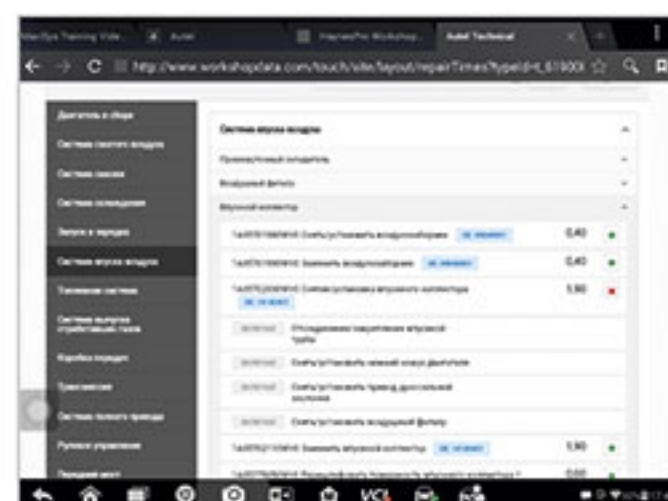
MaxiSys Training Vide... | Autel | HaynesPro Workshop... | Autel Technical

http://www.workshopdata.com/touch/site/layout/repairTimes?typeId=t_61900(

Двигатель в сборе
Система охлаждения
Система смазки
Система охлаждения
Запуск и зарядка
Система впуска воздуха
Топливная система
Система выпуска отработавших газов
Коробка передач
Трансмиссия
Система полного привода
Рулевое управление
Передний мост

Система впуска воздуха
Промежуточный охладитель
Воздушный фильтр
Впускной коллектор
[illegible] Снять/установить воздуховод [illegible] 0,40
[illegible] Заменить воздуховод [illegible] 0,40
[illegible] Снятие/установка впускного коллектора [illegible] 5,90
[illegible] Отсоединение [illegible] впускной трубы
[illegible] Снять/установить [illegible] двигателя
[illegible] Снять/установить привод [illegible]
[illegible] Снять/установить воздушный фильтр
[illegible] Заменить впускной коллектор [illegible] 5,90
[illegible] 0,00

VCI